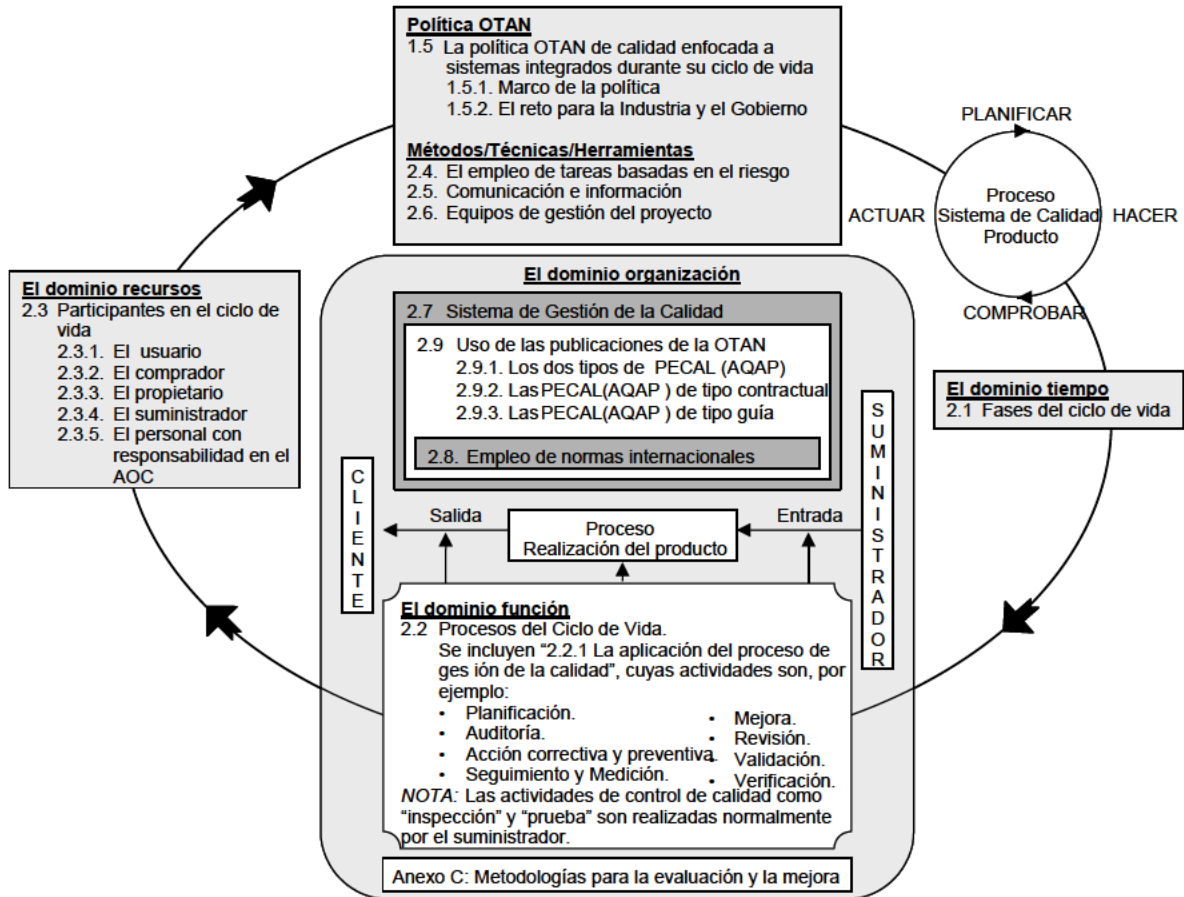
Política OTAN
1.5 La política OTAN de calidad enfocada a sistemas integrados durante su ciclo de vida
1.5.1. Marco de la política
1.5.2. El reto para la Industria y el Gobierno

Métodos/Técnicas/Herramientas
2.4. El empleo de tareas basadas en el riesgo
2.5. Comunicación e información
2.6. Equipos de gestión del proyecto

PLANIFICAR
ACTUAR
Proceso Sistema de Calidad Producto
HACER
COMPROBAR

El dominio recursos
2.3 Participantes en el ciclo de vida
2.3.1. El usuario
2.3.2. El comprador
2.3.3. El propietario
2.3.4. El suministrador
2.3.5. El personal con responsabilidad en el AOC

El dominio organización
2.7 Sistema de Gestión de la Calidad
2.9 Uso de las publicaciones de la OTAN
2.9.1. Los dos tipos de PECAL (AQAP)
2.9.2. Las PECAL(AQAP ) de tipo contractual
2.9.3. Las PECAL(AQAP ) de tipo guía
2.8. Empleo de normas internacionales

El dominio tiempo
2.1 Fases del ciclo de vida

CLIENTE
SUMINISTRADOR
Salida
Proceso Realización del producto
Entrada

El dominio función
2.2 Procesos del Ciclo de Vida.
Se incluyen "2.2.1 La aplicación del proceso de ges ión de la calidad", cuyas actividades son, por ejemplo:
• Planificación.
• Auditoría.
• Acción correctiva y preventiva.
• Seguimiento y Medición.
• Mejora.
• Revisión.
• Validación.
• Verificación.
NOTA: Las actividades de control de calidad como "inspección" y "prueba" son realizadas normalmente por el suministrador.

Anexo C: Metodologías para la evaluación y la mejora